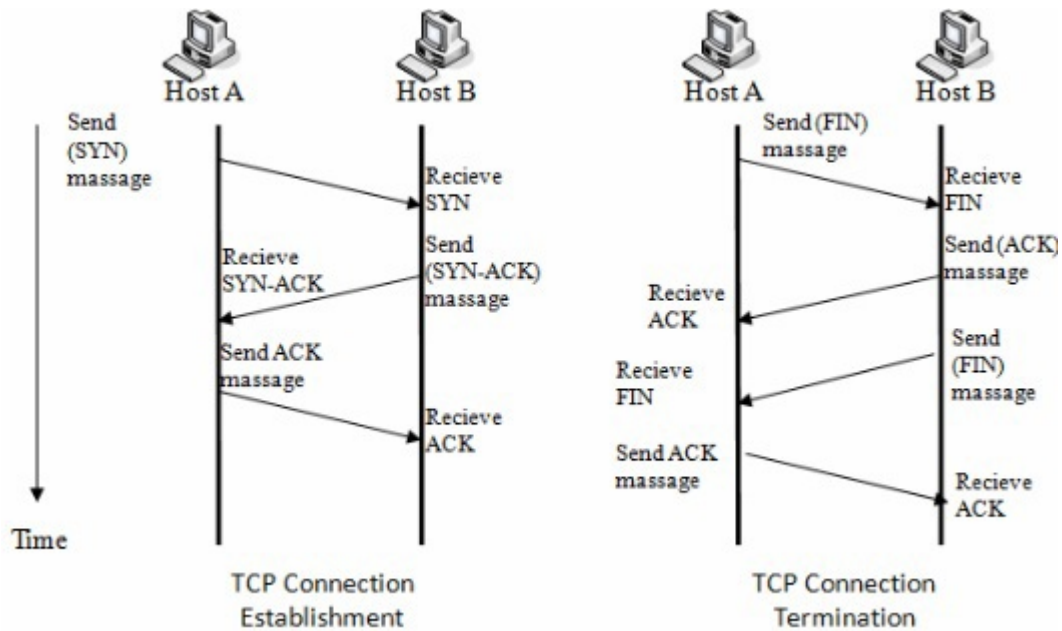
Host A

Host B

Send (SYN) massage

Recieve SYN

Recieve SYN-ACK

Send (SYN-ACK) massage

Send ACK massage

Recieve ACK

Time

TCP Connection Establishment

Host A

Host B

Send (FIN) massage

Recieve FIN

Send (ACK) massage

Recieve ACK

Send (FIN) massage

Recieve FIN

Send ACK massage

Recieve ACK

TCP Connection Termination